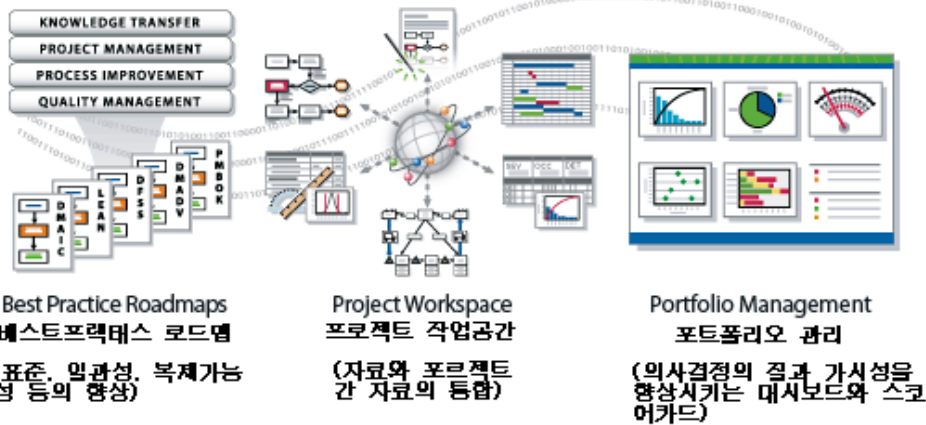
KNOWLEDGE TRANSFER
PROJECT MANAGEMENT
PROCESS IMPROVEMENT
QUALITY MANAGEMENT

DMAIC
LEAN
DFSS
DMADV
PMBOK

SEV OCC DET

Best Practice Roadmaps
베스트프랙티스 로드맵

(표준, 일관성, 복제가능성 등의 향상)

Project Workspace
프로젝트 작업공간

(자료와 포르젝트 간 자료의 통합)

Portfolio Management
포트폴리오 관리

(의사결정의 질과 가시성을 향상시키는 대시보드와 스코어카드)